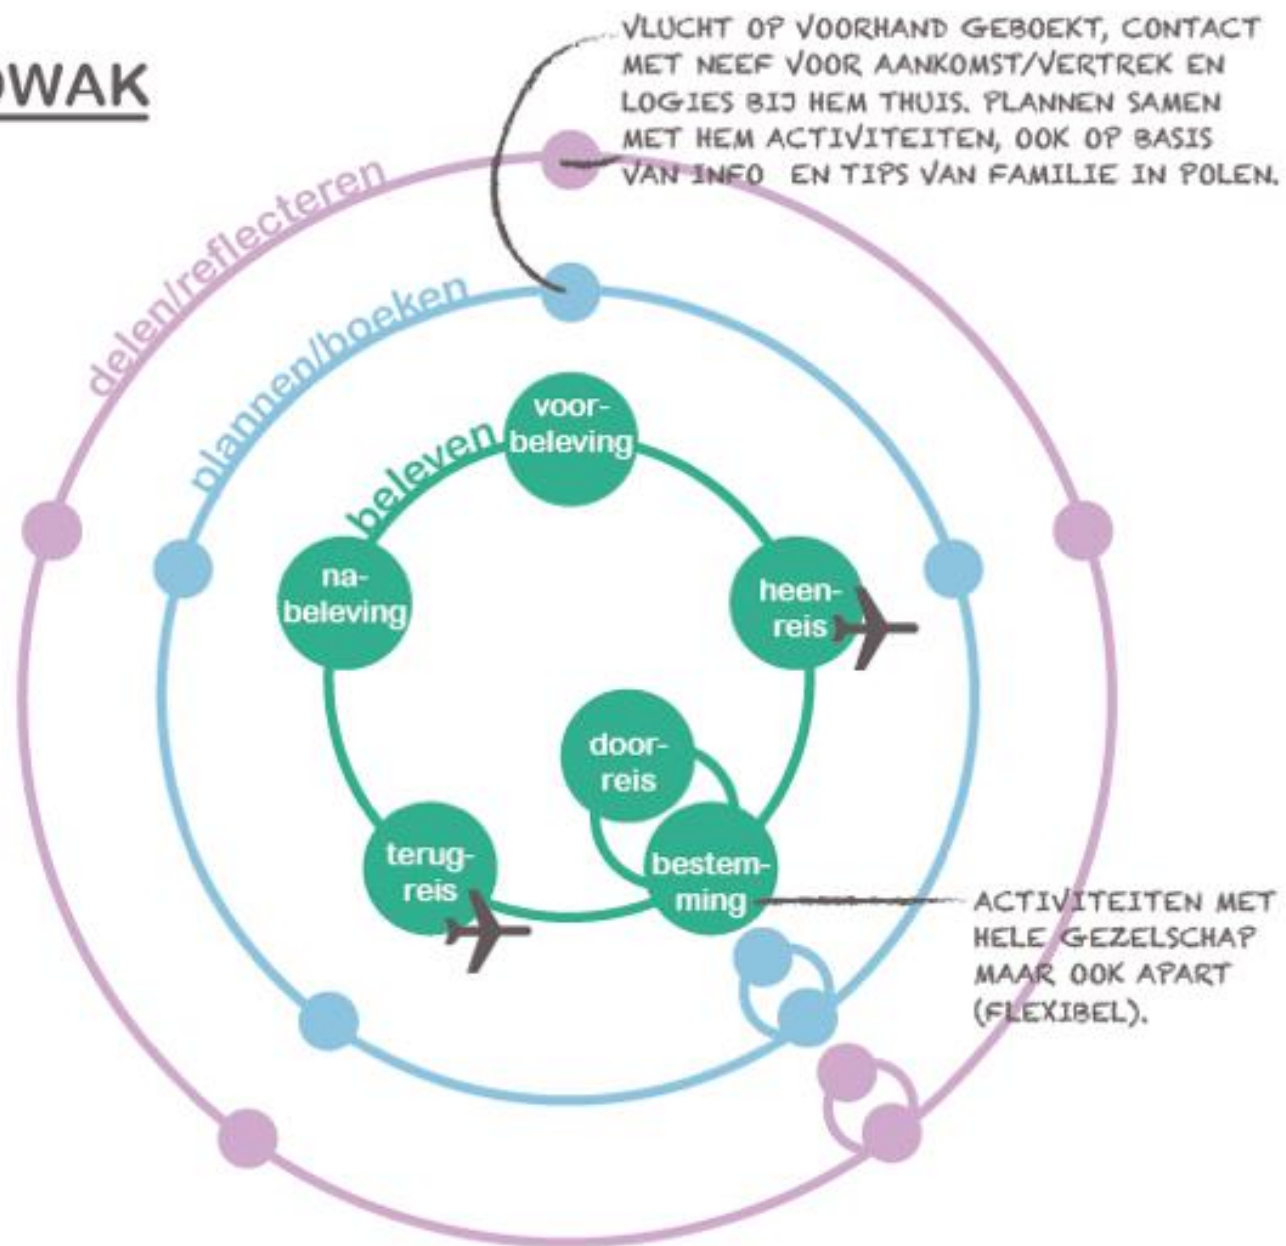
WAK

VLUCHT OP VOORHAND GEBOEKT, CONTACT MET NEEF VOOR AANKOMST/VERTREK EN LOGIES BIJ HEM THUIS. PLANNEN SAMEN MET HEM ACTIVITEITEN, OOK OP BASIS VAN INFO EN TIPS VAN FAMILIE IN POLEN.

delen/reflecteren

plannen/boeken

beleven

voor-beleving

heen-reis

door-reis

bestem-ming

terug-reis

na-beleving

ACTIVITEITEN MET HELE GEZELSCHAP MAAR OOK APART (FLEXIBEL).